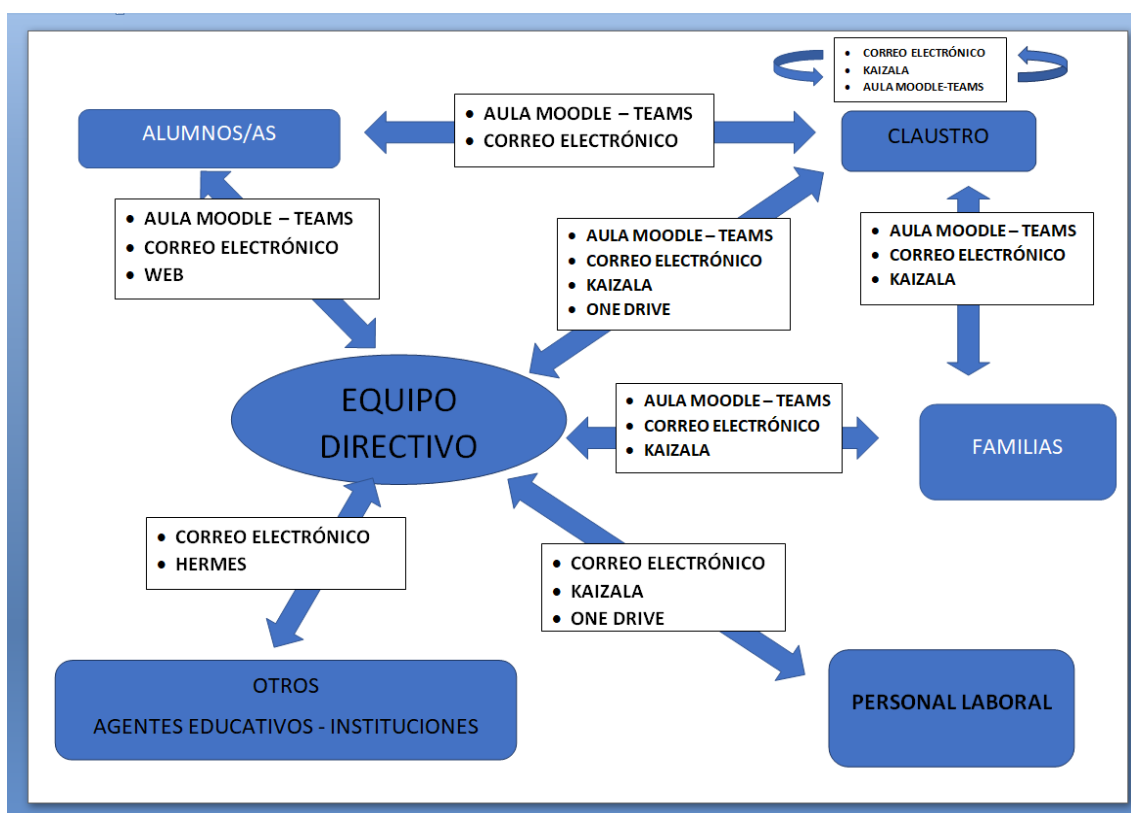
- CORREO ELECTRÓNICO
- KAIZALA
- AULA MOODLE-TEAMS

ALUMNOS/AS

- AULA MOODLE – TEAMS
- CORREO ELECTRÓNICO

CLAUSTRO

- AULA MOODLE – TEAMS
- CORREO ELECTRÓNICO
- WEB

- AULA MOODLE – TEAMS
- CORREO ELECTRÓNICO
- KAIZALA
- ONE DRIVE

- AULA MOODLE – TEAMS
- CORREO ELECTRÓNICO
- KAIZALA

EQUIPO DIRECTIVO

- AULA MOODLE – TEAMS
- CORREO ELECTRÓNICO
- KAIZALA

FAMILIAS

- CORREO ELECTRÓNICO
- HERMES

- CORREO ELECTRÓNICO
- KAIZALA
- ONE DRIVE

OTROS
AGENTES EDUCATIVOS - INSTITUCIONES

PERSONAL LABORAL